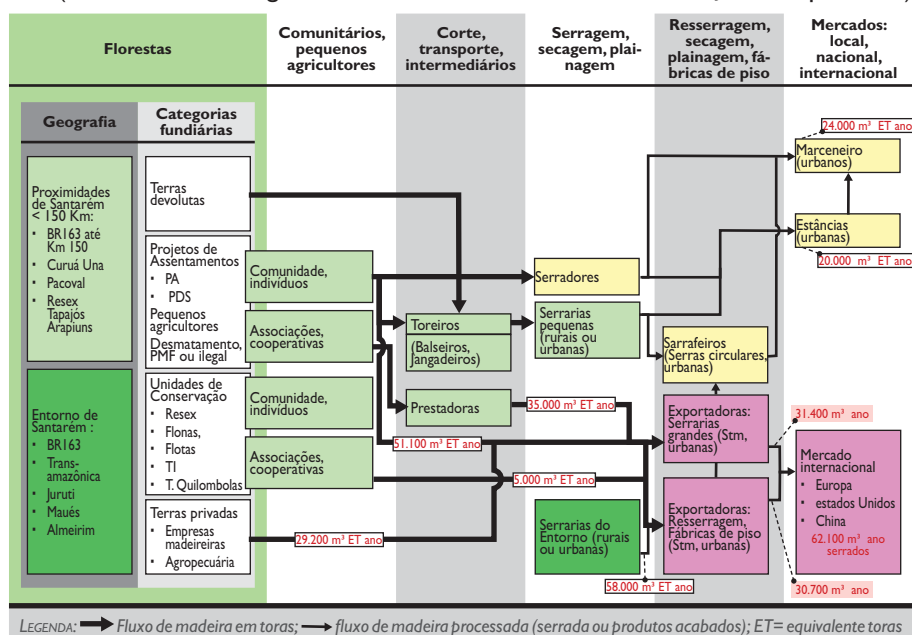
Florestas

Comunitários, pequenos agricultores

Corte, transporte, intermediários

Serragem, secagem, plainagem

Resserragem, secagem, plainagem, fábricas de piso

Mercados: local, nacional, internacional

Geografia

Categorias fundiárias

Proximidades de Santarém < 150 Km:
- BR163 até Km 150
- Curuá Una
- Pacoval
- Resex Tapajós Arapiuns

Entorno de Santarém :
- BR163
- Transamazônica
- Juruti
- Maués
- Almeirim

Terras devolutas

Projetos de Assentamentos
- PA
- PDS
Pequenos agricultores
Desmatamento, PMF ou ilegal

Unidades de Conservação
- Resex
- Flonas,
- Flotas
- TI
- T. Quilombolas

Terras privadas
- Empresas madeireiras
- Agropecuária

Comunidade, indivíduos

Associações, cooperativas

Comunidade, indivíduos

Associações, cooperativas

Toreiros
(Balseiros, Jangadeiros)

Prestadoras

51.100 m³ ET ano

29.200 m³ ET ano

35.000 m³ ET ano

5.000 m³ ET ano

Serradores

Serrarias pequenas (rurais ou urbanas)

Serrarias do Entorno (rurais ou urbanas)

58.000 m³ ET ano

Sarrafeiros (Serras circulares, urbanas)

Exportadoras: Serrarias grandes (Stm, urbanas)

Exportadoras: Resserragem, Fábricas de piso (Stm, urbanas)

24.000 m³ ET ano

Marceneiro (urbanos)

Estâncias (urbanas)

20.000 m³ ET ano

31.400 m³ ano

Mercado internacional
- Europa
- estados Unidos
- China
62.100 m³ ano serrados

30.700 m³ ano

LEGENDA: Fluxo de madeira em toras; fluxo de madeira processada (serrada ou produtos acabados); ET= equivalente toras